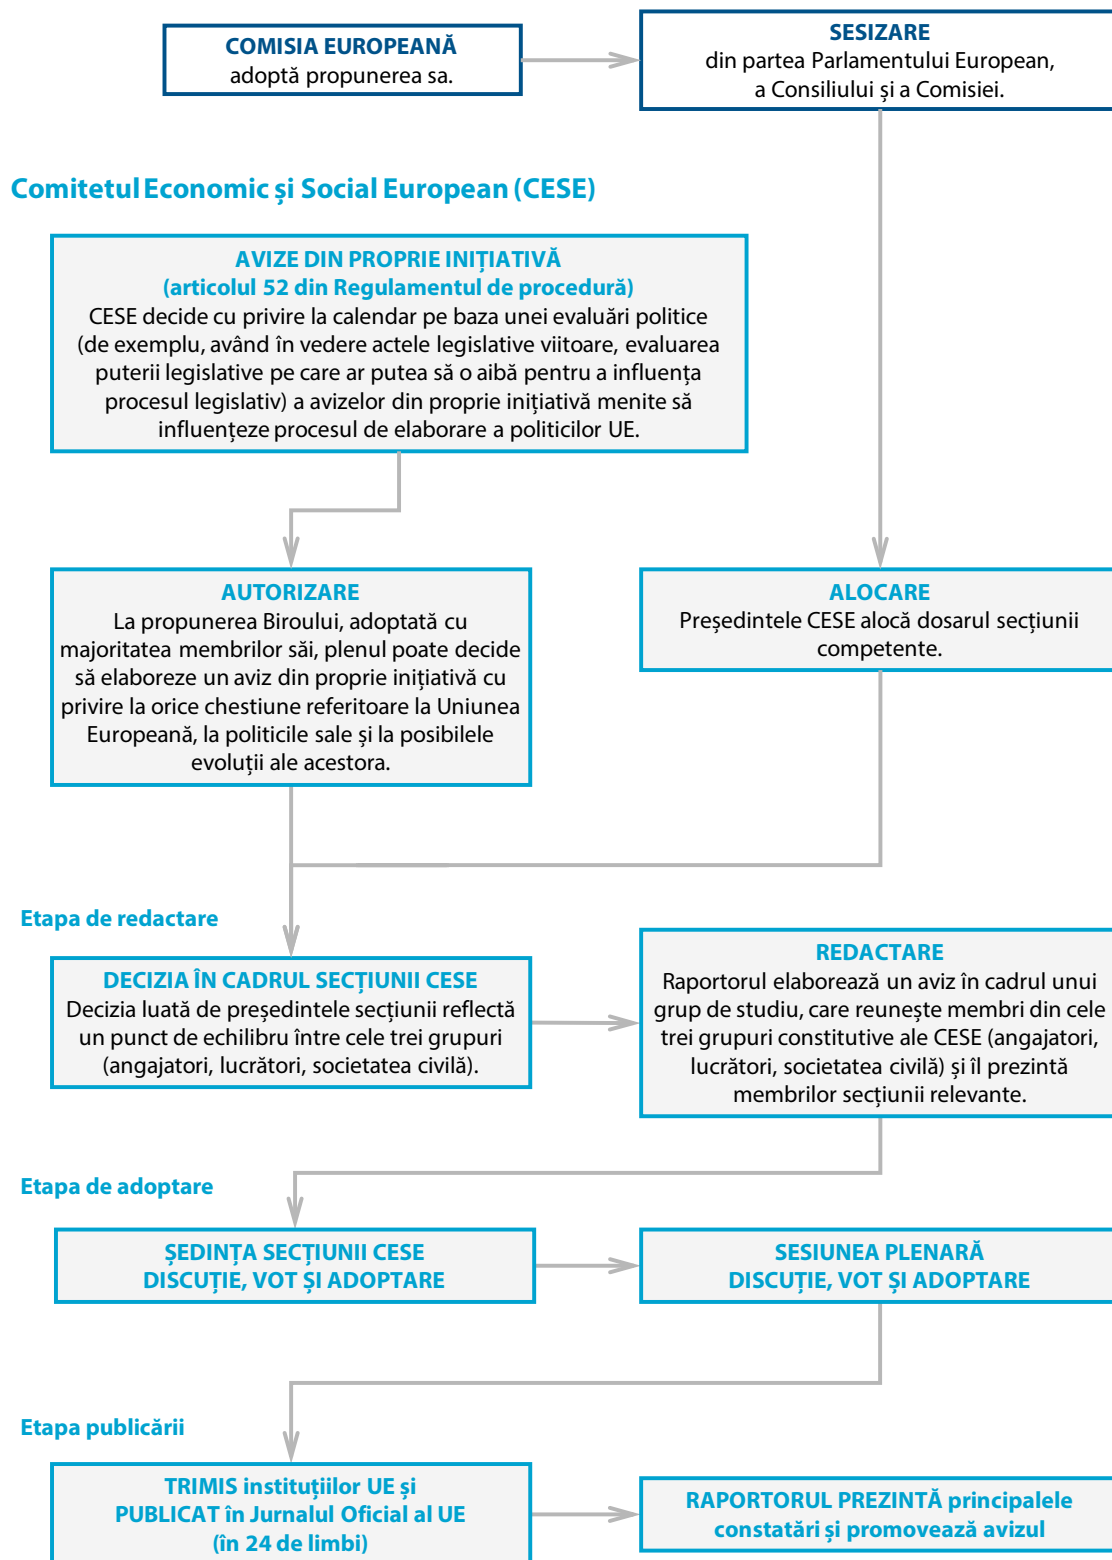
COMISIA EUROPEANĂ
adoptă propunerea sa.

SESIZARE
din partea Parlamentului European, a Consiliului și a Comisiei.

Comitetul Economic și Social European (CESE)

AVIZE DIN PROPRIE INIȚIATIVĂ
(articolul 52 din Regulamentul de procedură)
CESE decide cu privire la calendar pe baza unei evaluări politice (de exemplu, având în vedere actele legislative viitoare, evaluarea puterii legislative pe care ar putea să o aibă pentru a influența procesul legislativ) a avizelor din proprie inițiativă menite să influențeze procesul de elaborare a politicilor UE.

AUTORIZARE
La propunerea Biroului, adoptată cu majoritatea membrilor săi, plenul poate decide să elaboreze un aviz din proprie inițiativă cu privire la orice chestiune referitoare la Uniunea Europeană, la politicile sale și la posibilele evoluții ale acestora.

ALOCARE
Președintele CESE alocă dosarul secțiunii competente.

Etapa de redactare

DECIZIA ÎN CADRUL SECȚIUNII CESE
Decizia luată de președintele secțiunii reflectă un punct de echilibru între cele trei grupuri (angajatori, lucrători, societatea civilă).

REDACTARE
Raportorul elaborează un aviz în cadrul unui grup de studiu, care reunește membri din cele trei grupuri constitutive ale CESE (angajatori, lucrători, societatea civilă) și îl prezintă membrilor secțiunii relevante.

Etapa de adoptare

ȘEDINȚA SECȚIUNII CESE
DISCUȚIE, VOT ȘI ADOPTARE

SESIUNEA PLENARĂ
DISCUȚIE, VOT ȘI ADOPTARE

Etapa publicării

TRIMIS instituțiilor UE și
PUBLICAT în Jurnalul Oficial al UE
(în 24 de limbi)

RAPORTORUL PREZINTĂ principalele constatări și promovează avizul